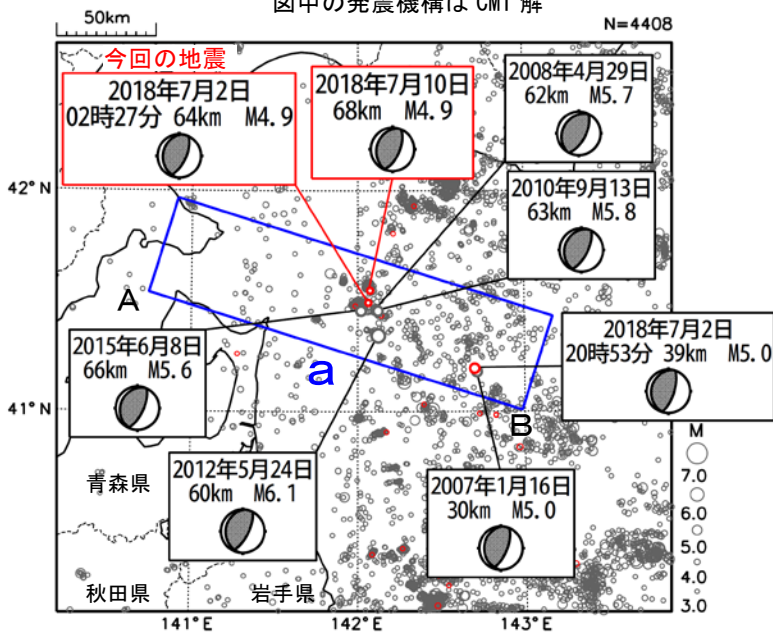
図中の発震機構は CMT 解

50km

N=4408

今回の地震

2018年7月2日
02時27分 64km M4.9

2018年7月10日
68km M4.9

2008年4月29日
62km M5.7

2010年9月13日
63km M5.8

42° N

A

a

2015年6月8日
66km M5.6

2018年7月2日
20時53分 39km M5.0

41° N

B

2012年5月24日
60km M6.1

2007年1月16日
30km M5.0

青森県

秋田県

岩手県

M
7.0
6.0
5.0
4.0
3.0

141° E

142° E

143° E